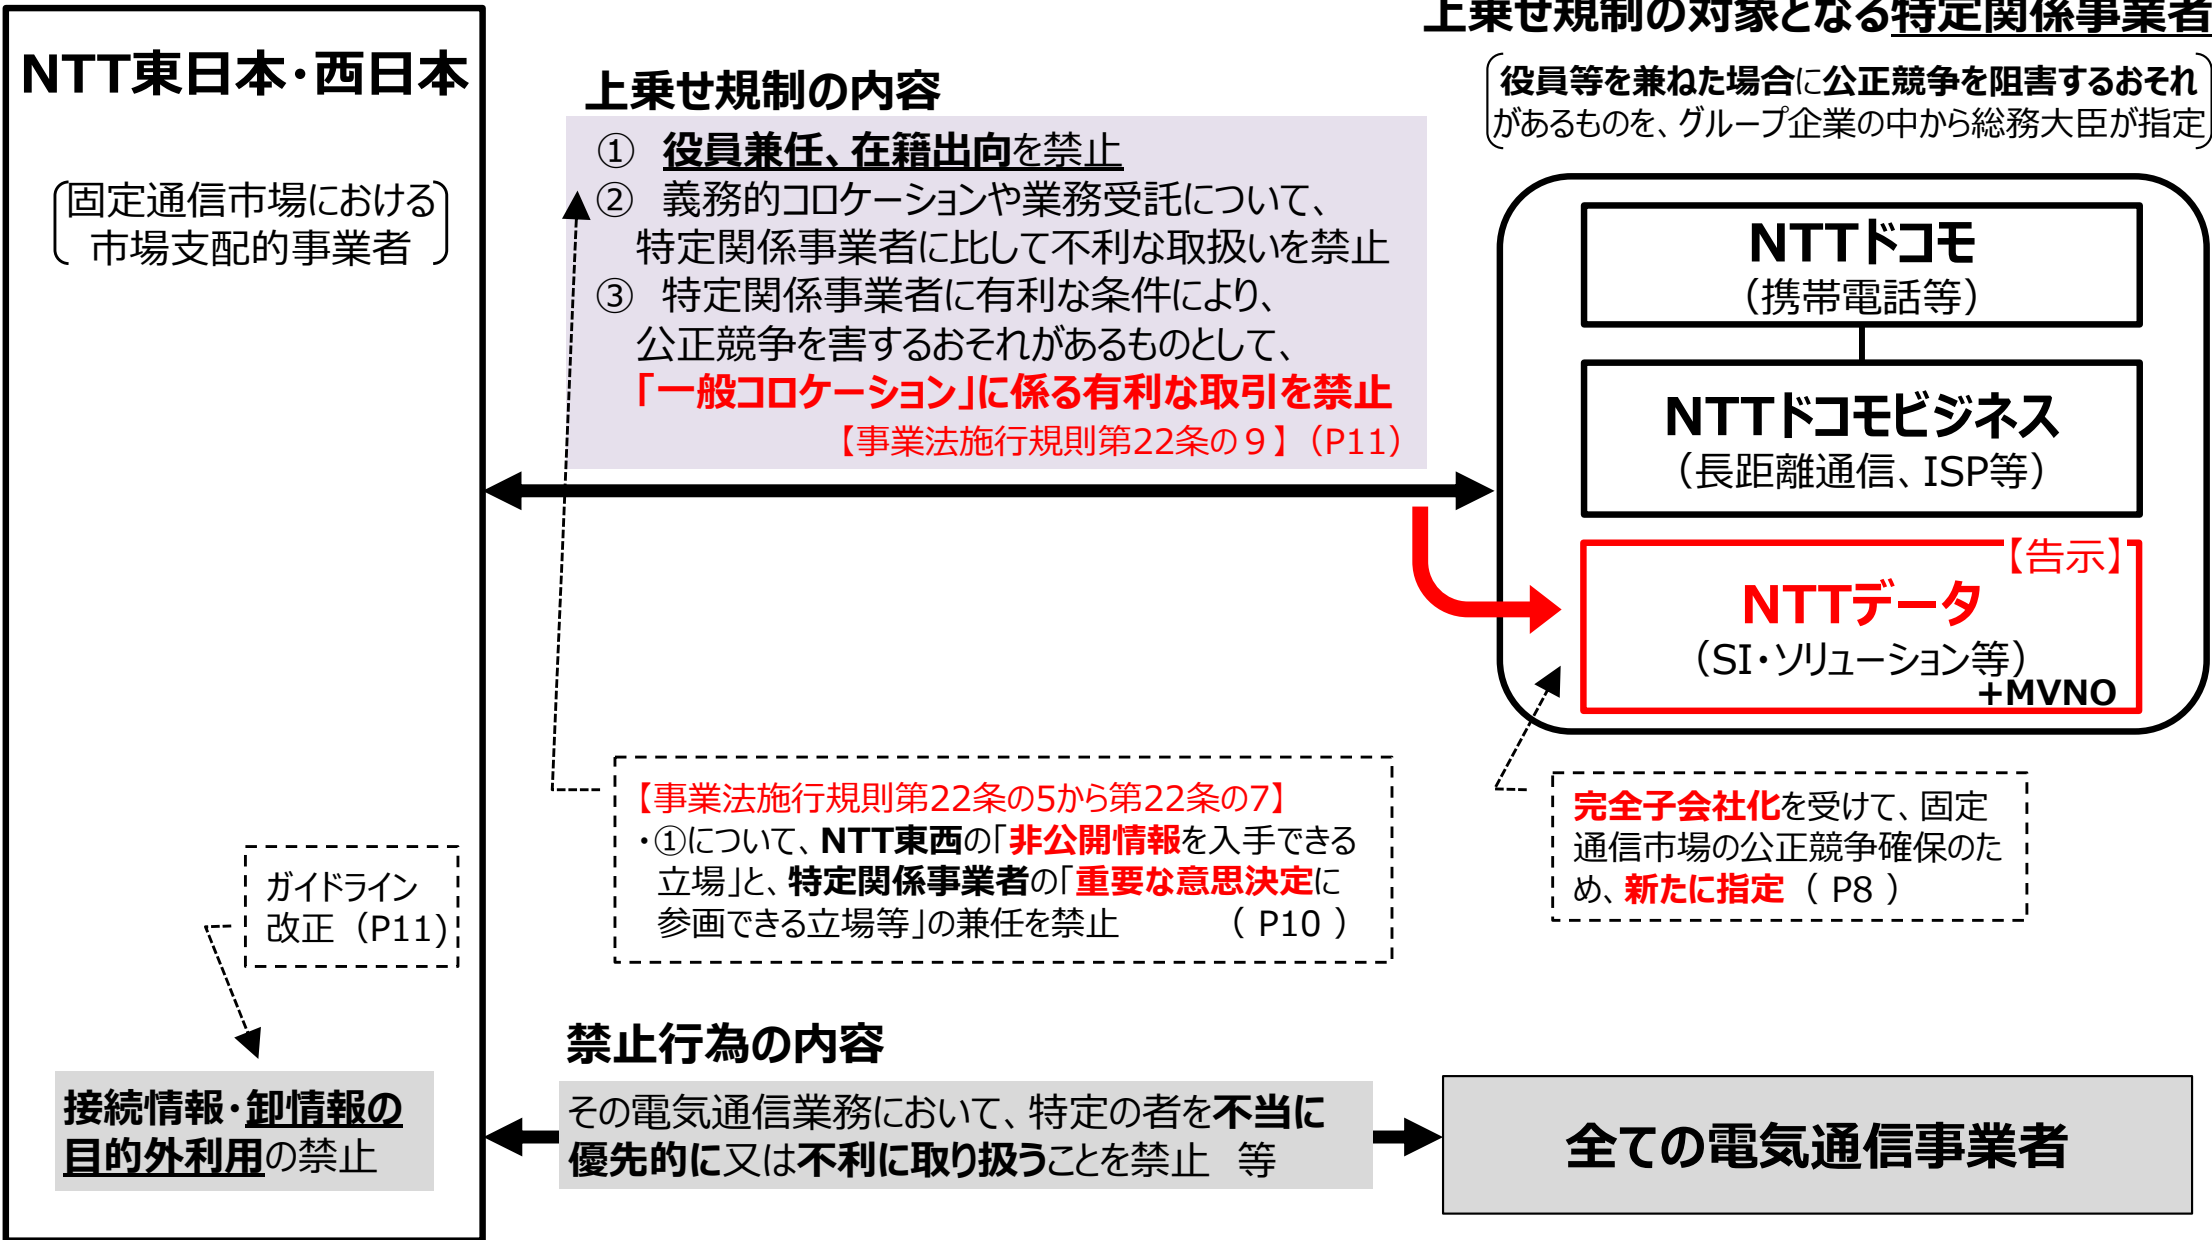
NTT東日本・西日本

（固定通信市場における市場支配的事業者）

上乗せ規制の内容

① 役員兼任、在籍出向を禁止
② 義務的コロケーションや業務受託について、特定関係事業者に比して不利な取扱いを禁止
③ 特定関係事業者に有利な条件により、公正競争を害するおそれがあるものとして、「一般コロケーション」に係る有利な取引を禁止
【事業法施行規則第22条の９】（P11）

上乗せ規制の対象となる特定関係事業者

（役員等を兼ねた場合に公正競争を阻害するおそれがあるものを、グループ企業の中から総務大臣が指定）

NTTドコモ
（携帯電話等）

NTTドコモビジネス
（長距離通信、ISP等）

【告示】
NTTデータ
（SI・ソリューション等）
+MVNO

【事業法施行規則第22条の5から第22条の7】
・①について、NTT東西の「非公開情報を入手できる立場」と、特定関係事業者の「重要な意思決定に参画できる立場等」の兼任を禁止 （ P10 ）

完全子会社化を受けて、固定通信市場の公正競争確保のため、新たに指定 （ P8 ）

ガイドライン改正（P11）

禁止行為の内容

接続情報・卸情報の目的外利用の禁止

その電気通信業務において、特定の者を不当に優先的に又は不利に取り扱うことを禁止 等

全ての電気通信事業者